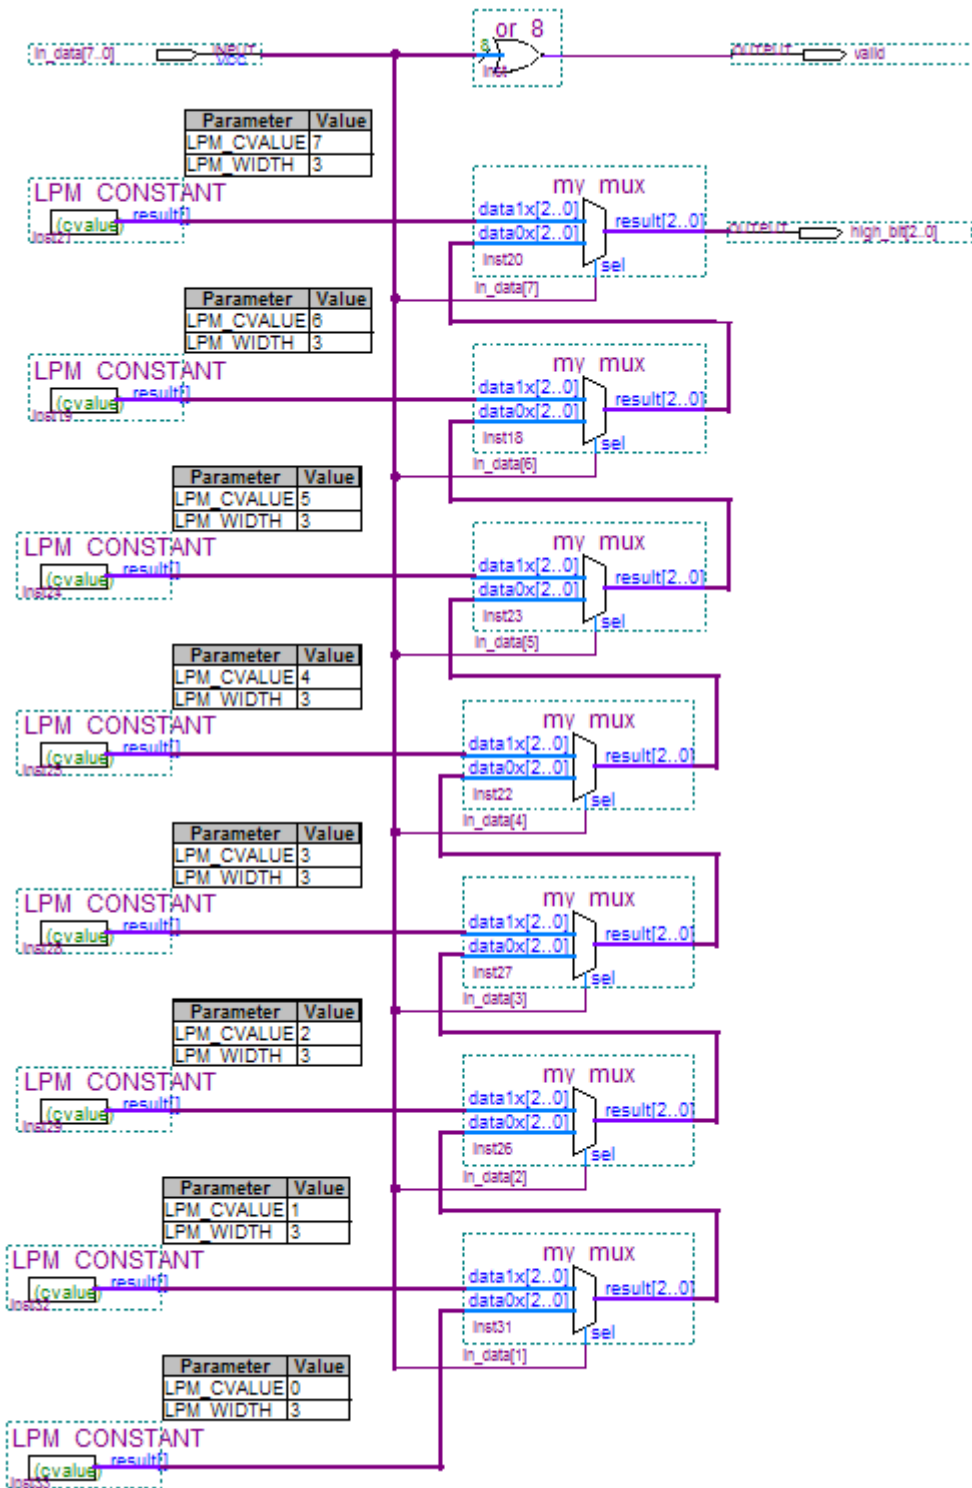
in_data[7..0]
INPUT
VCC
or 8
8
inst
OUTPUT
valid

| Parameter | Value |
|---|---|
| LPM_CVALUE | 7 |
| LPM_WIDTH | 3 |

LPM_CONSTANT
(cvalue)
result[]
inst21

my_mux
data1x[2..0]
data0x[2..0]
result[2..0]
inst20
sel
in_data[7]
OUTPUT
high_bit[2..0]

| Parameter | Value |
|---|---|
| LPM_CVALUE | 6 |
| LPM_WIDTH | 3 |

LPM_CONSTANT
(cvalue)
result[]
inst19

my_mux
data1x[2..0]
data0x[2..0]
result[2..0]
inst18
sel
in_data[6]

| Parameter | Value |
|---|---|
| LPM_CVALUE | 5 |
| LPM_WIDTH | 3 |

LPM_CONSTANT
(cvalue)
result[]
inst24

my_mux
data1x[2..0]
data0x[2..0]
result[2..0]
inst23
sel
in_data[5]

| Parameter | Value |
|---|---|
| LPM_CVALUE | 4 |
| LPM_WIDTH | 3 |

LPM_CONSTANT
(cvalue)
result[]
inst25

my_mux
data1x[2..0]
data0x[2..0]
result[2..0]
inst22
sel
in_data[4]

| Parameter | Value |
|---|---|
| LPM_CVALUE | 3 |
| LPM_WIDTH | 3 |

LPM_CONSTANT
(cvalue)
result[]
inst28

my_mux
data1x[2..0]
data0x[2..0]
result[2..0]
inst27
sel
in_data[3]

| Parameter | Value |
|---|---|
| LPM_CVALUE | 2 |
| LPM_WIDTH | 3 |

LPM_CONSTANT
(cvalue)
result[]
inst29

my_mux
data1x[2..0]
data0x[2..0]
result[2..0]
inst26
sel
in_data[2]

| Parameter | Value |
|---|---|
| LPM_CVALUE | 1 |
| LPM_WIDTH | 3 |

LPM_CONSTANT
(cvalue)
result[]
inst32

my_mux
data1x[2..0]
data0x[2..0]
result[2..0]
inst31
sel
in_data[1]

| Parameter | Value |
|---|---|
| LPM_CVALUE | 0 |
| LPM_WIDTH | 3 |

LPM_CONSTANT
(cvalue)
result[]
inst33